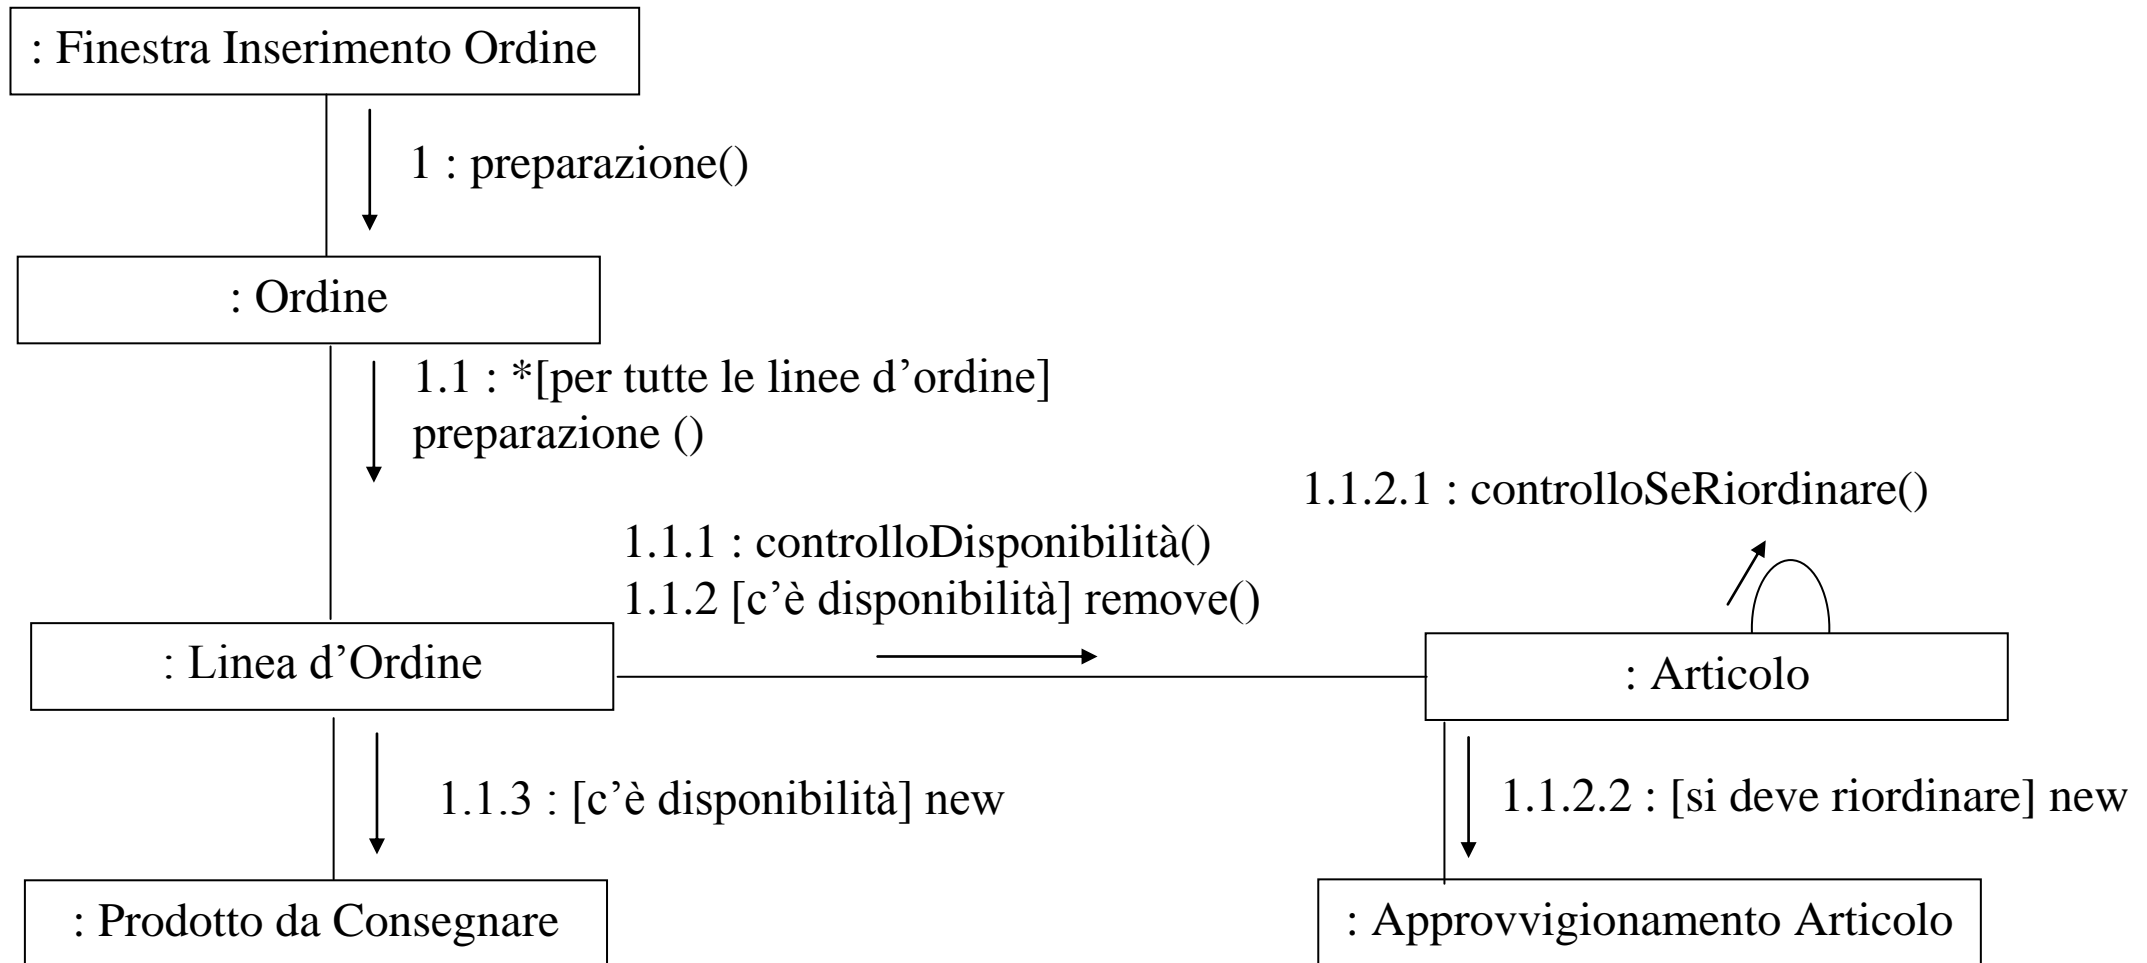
: Finestra Inserimento Ordine

1 : preparazione()

: Ordine

1.1 : *[per tutte le linee d’ordine] preparazione ()

1.1.2.1 : controlloSeRiordinare()

1.1.1 : controlloDisponibilità()
1.1.2 [c’è disponibilità] remove()

: Linea d’Ordine

: Articolo

1.1.3 : [c’è disponibilità] new

1.1.2.2 : [si deve riordinare] new

: Prodotto da Consegnare

: Approvvigionamento Articolo